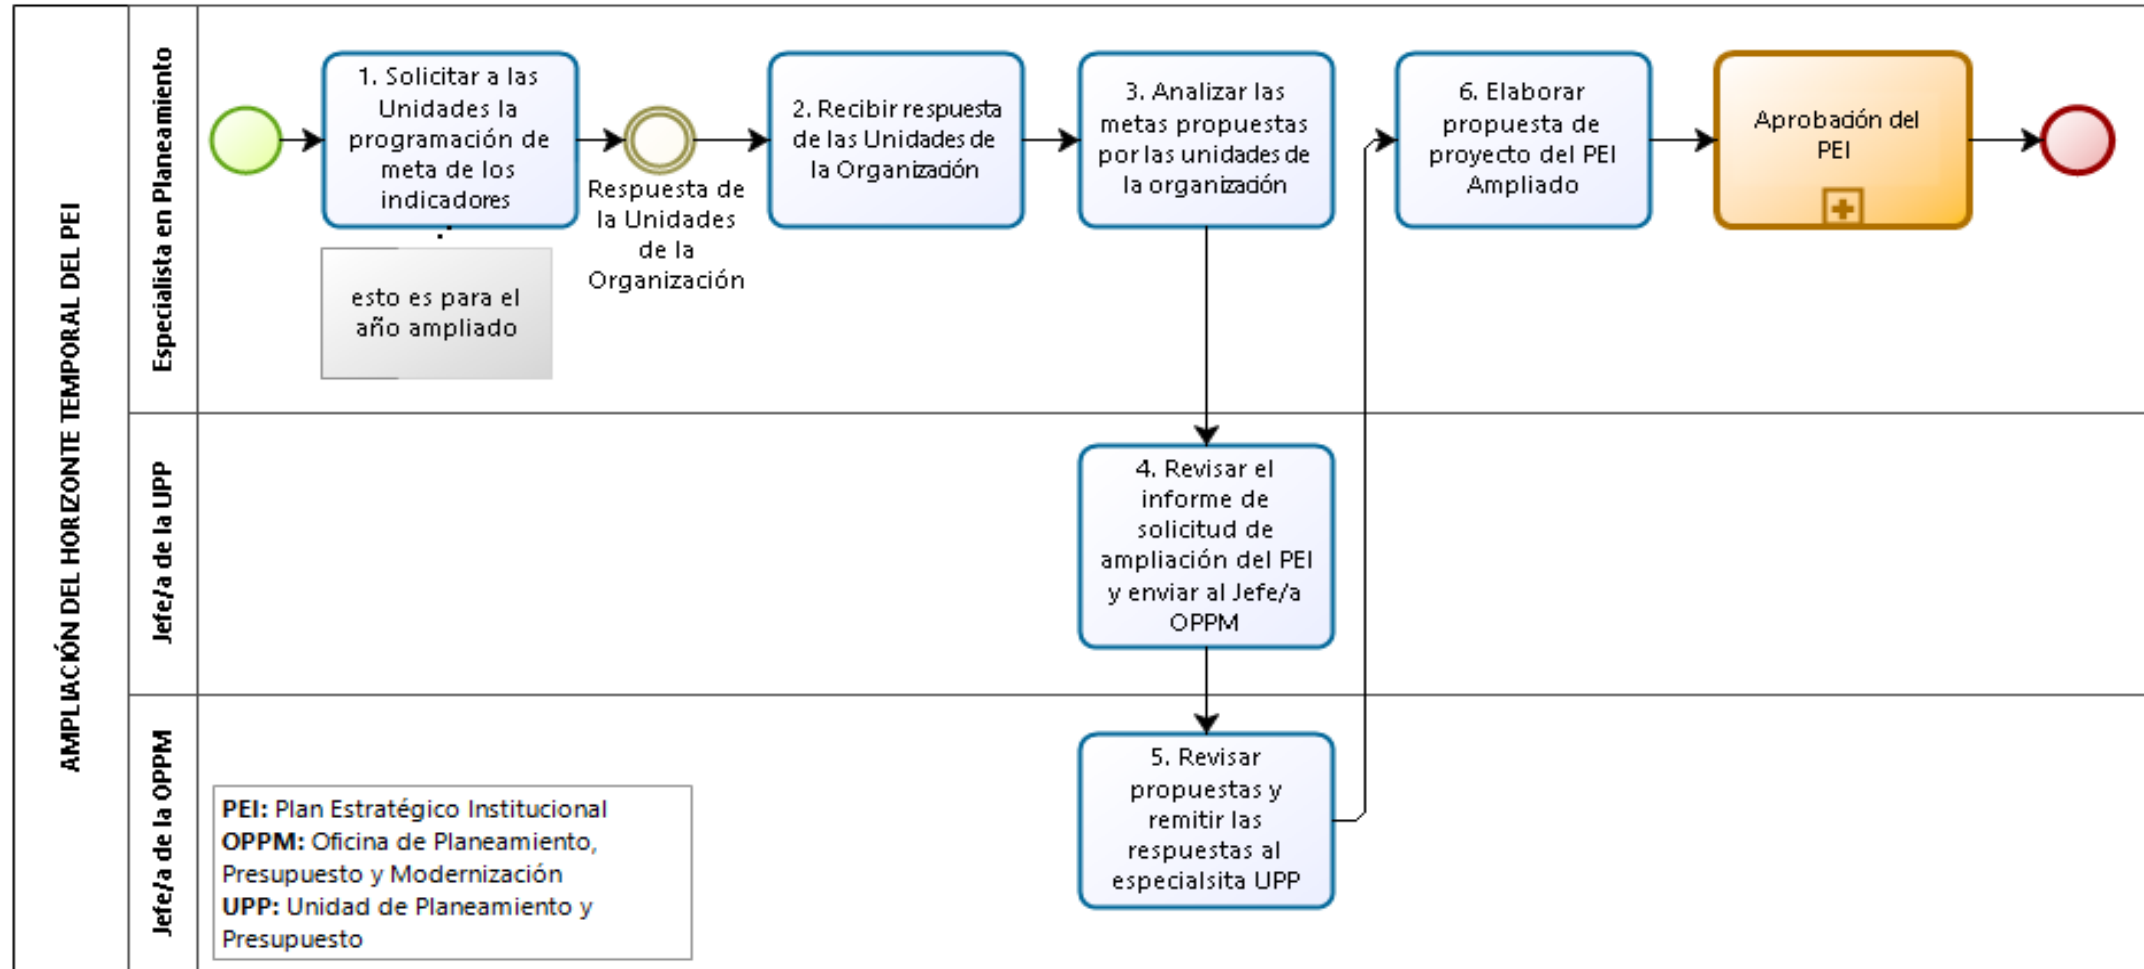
AMPLIACIÓN DEL HORIZONTE TEMPORAL DEL PEI

Especialista en Planeamiento

1. Solicitar a las Unidades la programación de meta de los indicadores

esto es para el año ampliado

Respuesta de la Unidades de la Organización

2. Recibir respuesta de las Unidades de la Organización

3. Analizar las metas propuestas por las unidades de la organización

6. Elaborar propuesta de proyecto del PEI Ampliado

Aprobación del PEI

Jefe/a de la UPP

4. Revisar el informe de solicitud de ampliación del PEI y enviar al Jefe/a OPPM

Jefe/a de la OPPM

**PEI:** Plan Estratégico Institucional
**OPPM:** Oficina de Planeamiento, Presupuesto y Modernización
**UPP:** Unidad de Planeamiento y Presupuesto

5. Revisar propuestas y remitir las respuestas al especialsita UPP